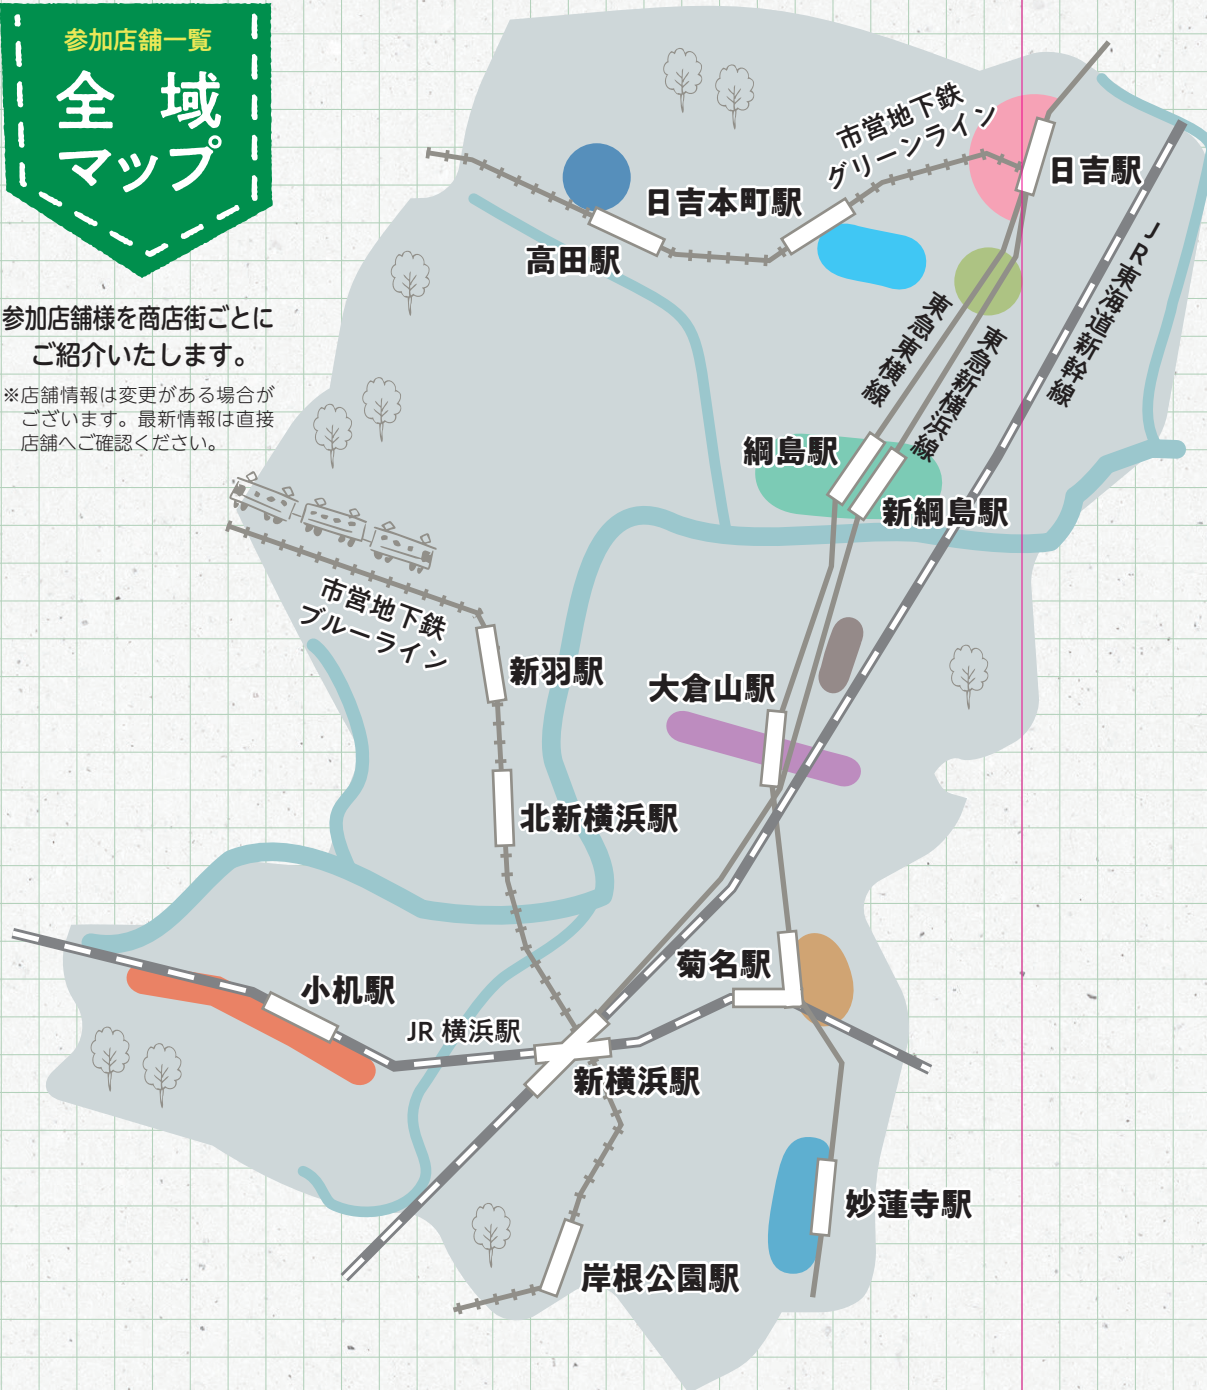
参加店舗一覧
全域マップ

参加店舗様を商店街ごとにご紹介いたします。

※店舗情報は変更がある場合がございます。最新情報は直接店舗へご確認ください。

市営地下鉄グリーンライン
日吉本町駅
高田駅
日吉駅
JR東海道新幹線
東急東横線
東急新横浜線
綱島駅
新綱島駅
市営地下鉄ブルーライン
新羽駅
大倉山駅
北新横浜駅
菊名駅
小机駅
JR 横浜駅
新横浜駅
妙蓮寺駅
岸根公園駅